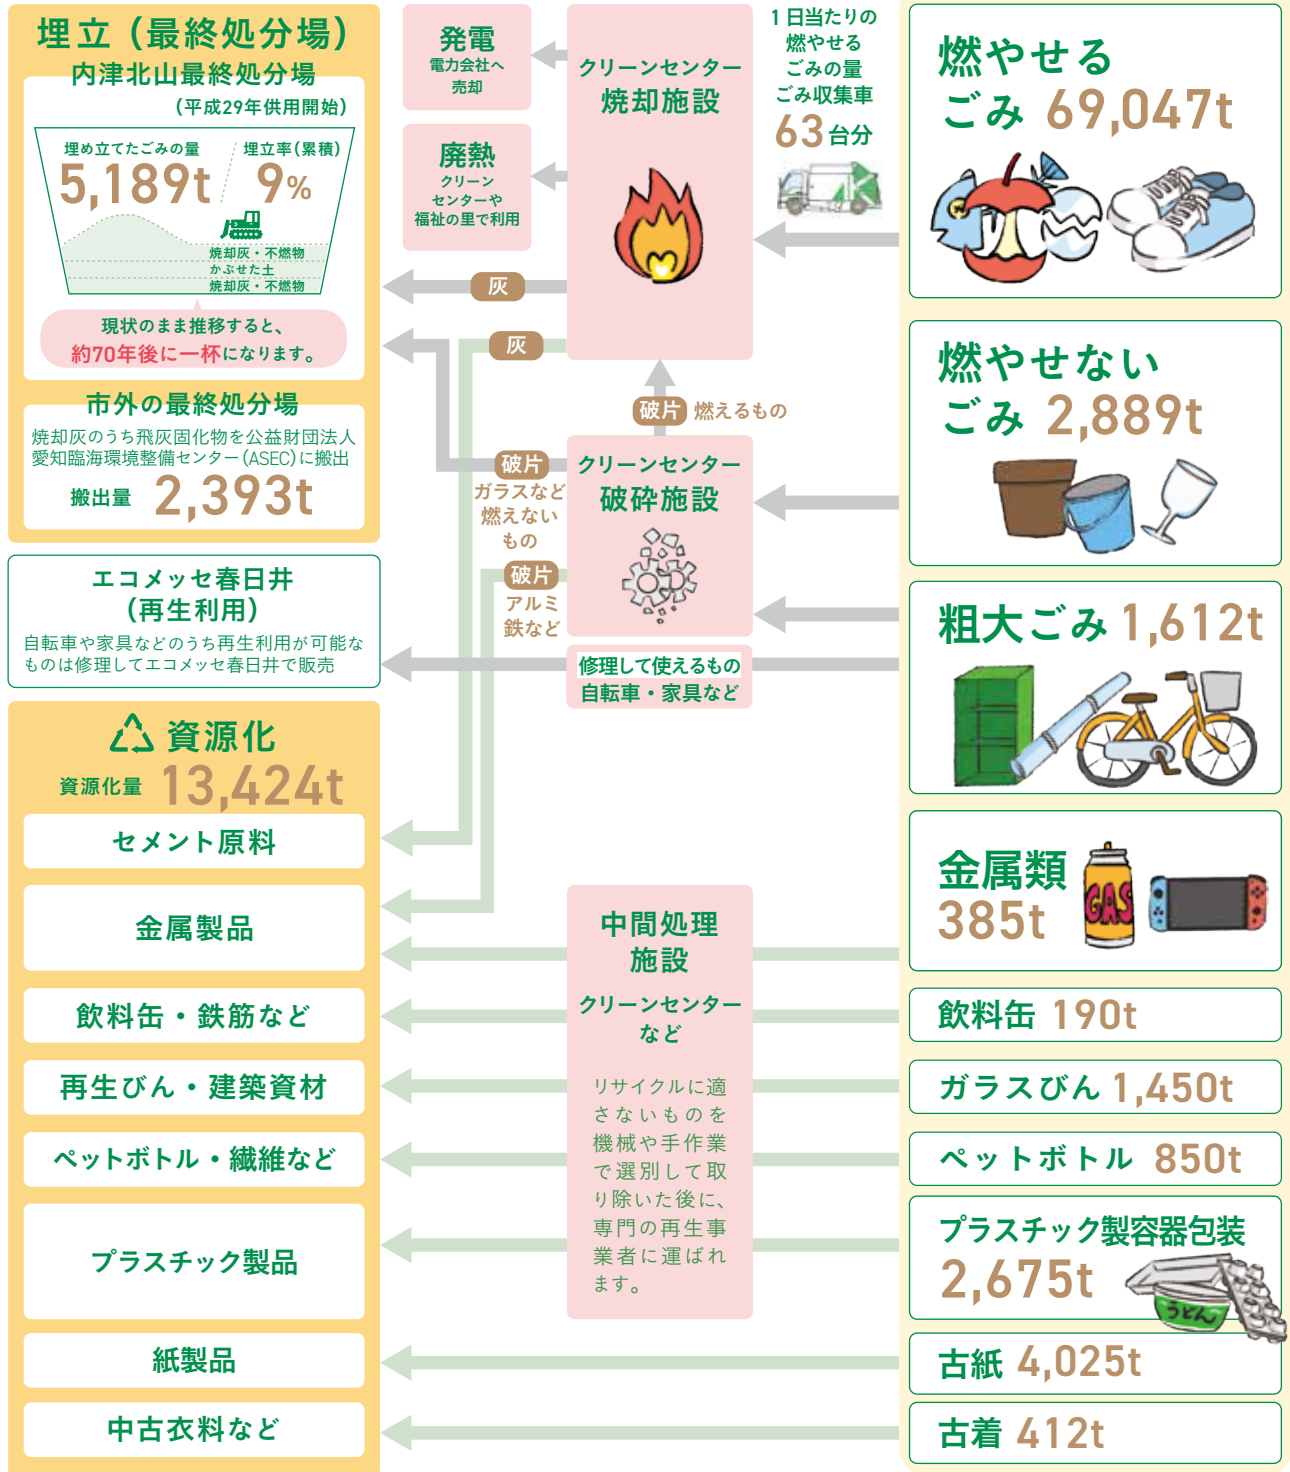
埋立（最終処分場）
内津北山最終処分場
（平成29年供用開始）

埋め立てたごみの量
5,189t
埋立率（累積）
9%

焼却灰・不燃物
かぶせた土
焼却灰・不燃物

現状のまま推移すると、約70年後に一杯になります。

市外の最終処分場
焼却灰のうち飛灰固化物を公益財団法人愛知臨海環境整備センター（ASEC）に搬出
搬出量 2,393t

エコメッセ春日井
（再生利用）
自転車や家具などのうち再生利用が可能なものは修理してエコメッセ春日井で販売

資源化
資源化量 13,424t
セメント原料
金属製品
飲料缶・鉄筋など
再生びん・建築資材
ペットボトル・繊維など
プラスチック製品
紙製品
中古衣料など

発電
電力会社へ売却

廃熱
クリーンセンターや福祉の里で利用

灰
灰

クリーンセンター
焼却施設

1日当たりの燃やせるごみの量
ごみ収集車
63台分

破片 燃えるもの

破片
ガラスなど燃えないもの

破片
アルミ鉄など

クリーンセンター
破砕施設

修理して使えるもの
自転車・家具など

中間処理施設
クリーンセンターなど
リサイクルに適さないものを機械や手作業で選別して取り除いた後に、専門の再生事業者に運ばれます。

燃やせるごみ 69,047t
燃やせないごみ 2,889t
粗大ごみ 1,612t
金属類 385t
GAS
飲料缶 190t
ガラスびん 1,450t
ペットボトル 850t
プラスチック製容器包装 2,675t
うどん
古紙 4,025t
古着 412t